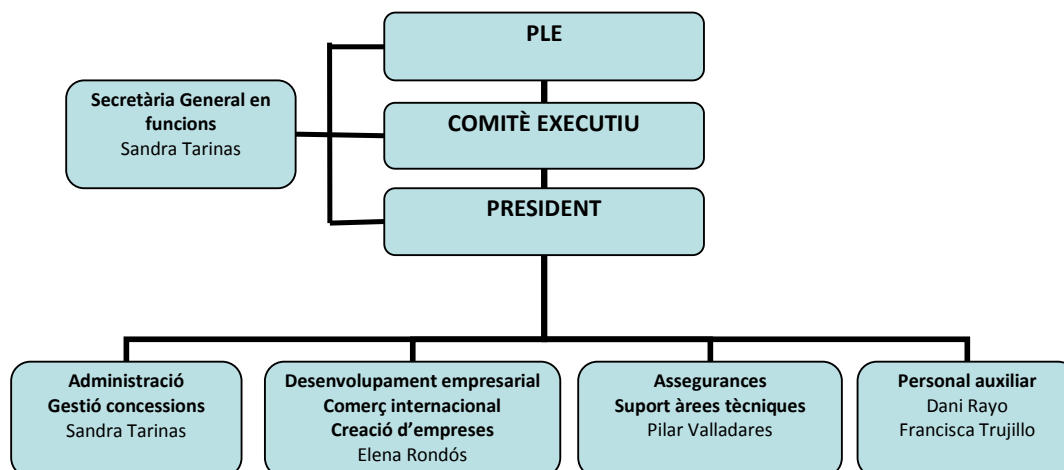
PLE

Secretària General en funcions
Sandra Tarinas

COMITÈ EXECUTIU

PRESIDENT

Administració
Gestió concessions
Sandra Tarinas

Desenvolupament empresarial
Comerç internacional
Creació d'empreses
Elena Rondós

Assegurances
Suport àrees tècniques
Pilar Valladares

Personal auxiliar
Dani Rayo
Francisca Trujillo